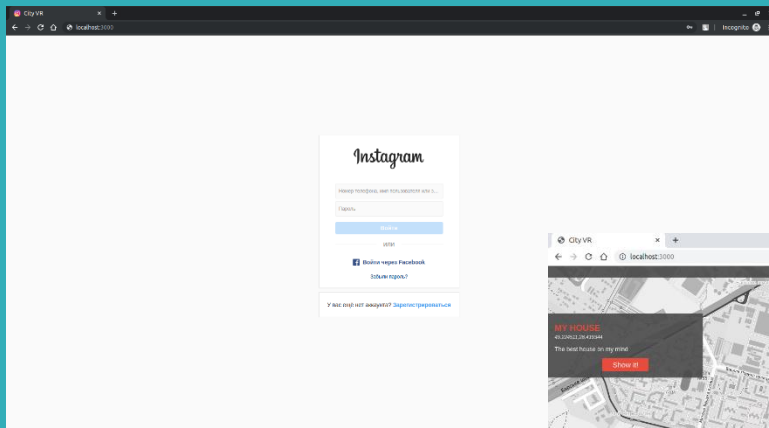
City VR
localhost:3000
Incognito

Instagram

Номер телефона, имя пользователя или э...
Пароль
Войти
ИЛИ
Войти через Facebook
Забыли пароль?

У вас еще нет аккаунта? Зарегистрироваться

City VR
localhost:3000
MY HOUSE
49.204512,28.439344
The best house on my mind
Show it!